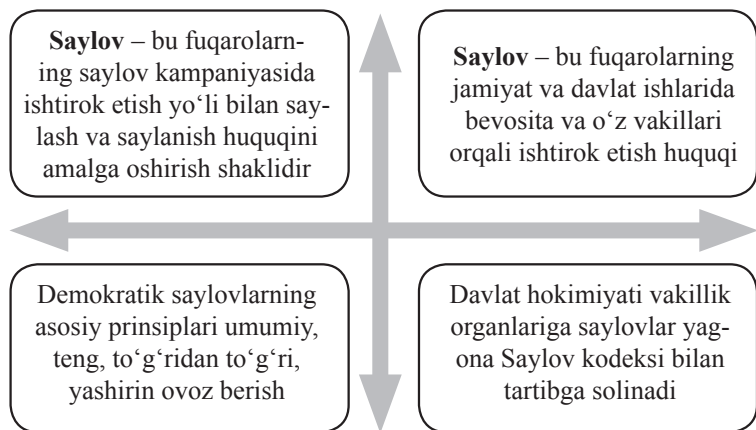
**Saylov** – bu fuqarolarning saylov kampaniyasida ishtirok etish yo‘li bilan saylash va saylanish huquqini amalga oshirish shaklidir

**Saylov** – bu fuqarolarning jamiyat va davlat ishlarida bevosita va o‘z vakillari orqali ishtirok etish huquqi

Demokratik saylovlarning asosiy prinsiplari umumiy, teng, to‘g‘ridan to‘g‘ri, yashirin ovoz berish

Davlat hokimiyati vakillik organlariga saylovlar yagona Saylov kodeksi bilan tartibga solinadi